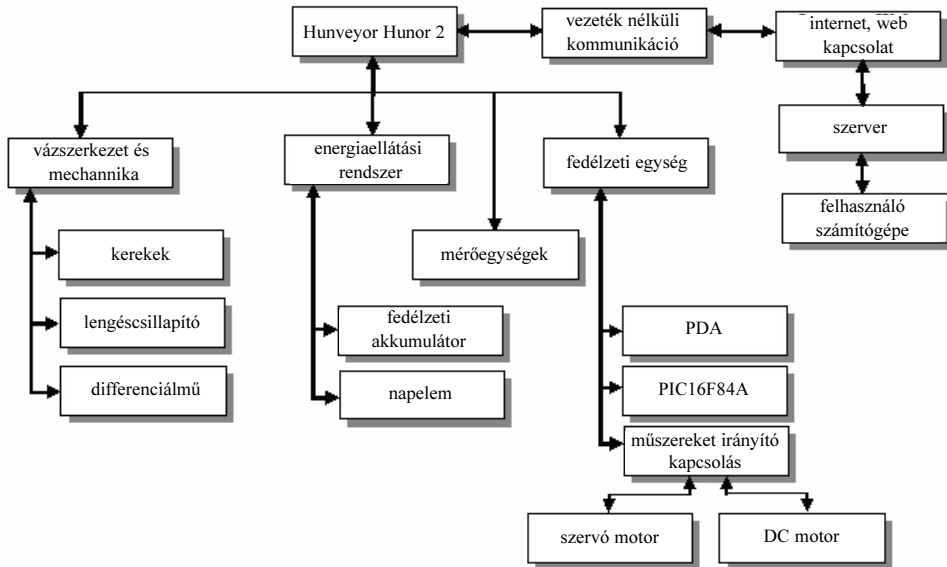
Hunveyor Hunor 2

vezeték nélküli kommunikáció

internet, web kapcsolat

szerver

felhasználó számítógépe

vázszerkezet és mechannika

kerekek

lengéscsillapító

differenciálmű

energiaellátási rendszer

fedélzeti akkumulátor

napelem

mérőegységek

fedélzeti egység

PDA

PIC16F84A

műszereket irányító kapcsolás

szervó motor

DC motor